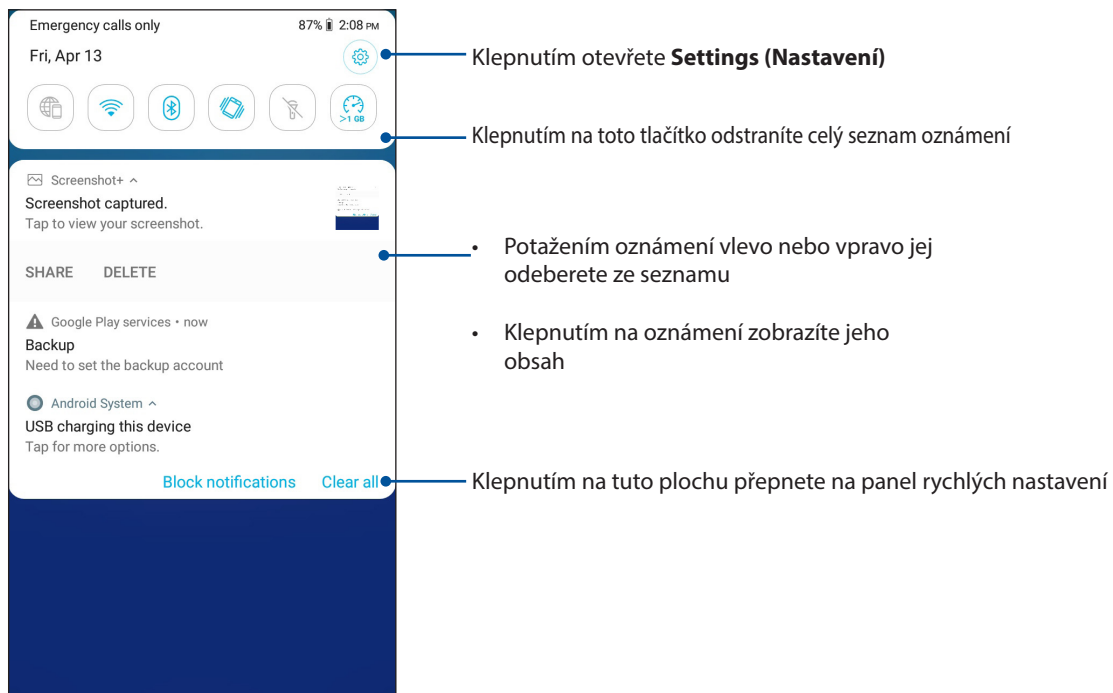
Emergency calls only 87% 2:08 PM

Fri, Apr 13

>1 GB

Screenshot+ ^

Screenshot captured.

Tap to view your screenshot.

SHARE DELETE

Google Play services • now

Backup

Need to set the backup account

Android System ^

USB charging this device

Tap for more options.

Block notifications Clear all

Klepnutím otevřete **Settings (Nastavení)**

Klepnutím na toto tlačítko odstraníte celý seznam oznámení

• Potažením oznámení vlevo nebo vpravo jej odeberete ze seznamu

• Klepnutím na oznámení zobrazíte jeho obsah

Klepnutím na tuto plochu přepnete na panel rychlých nastavení